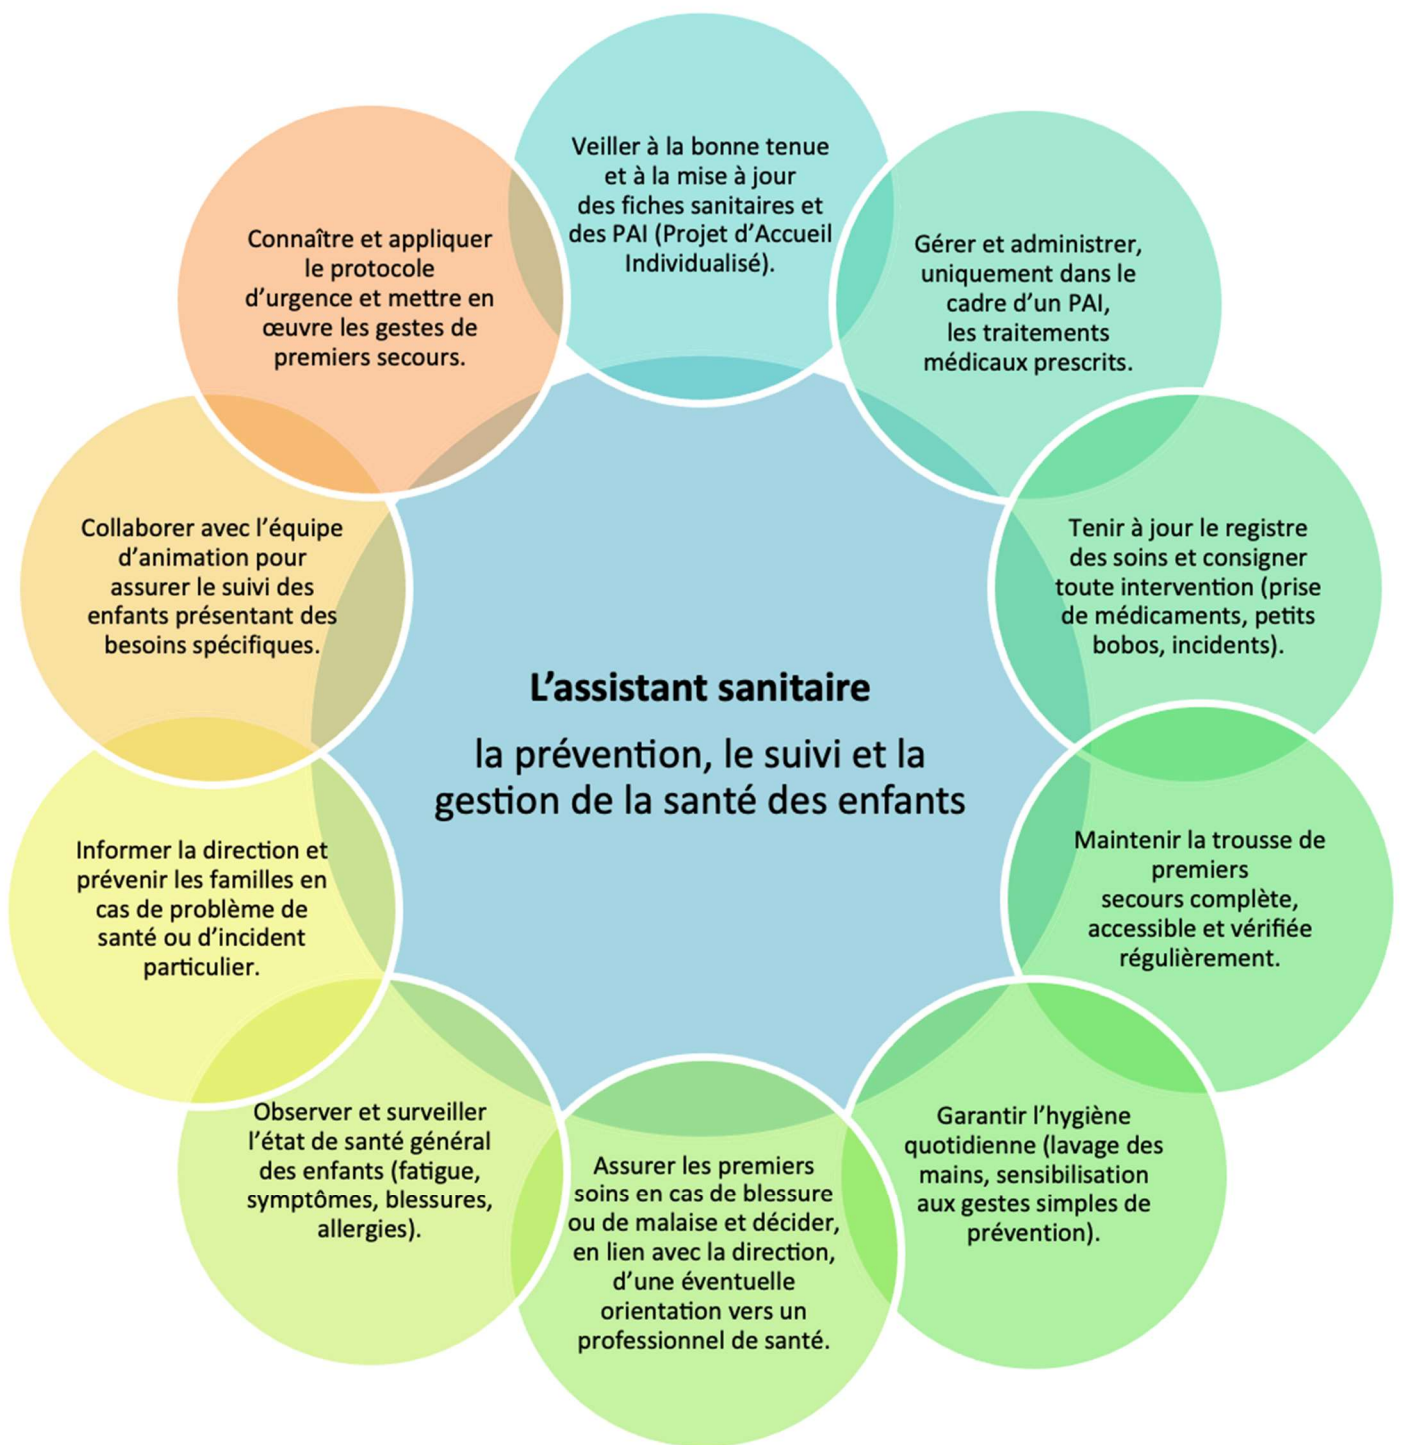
L’assistant sanitaire

la prévention, le suivi et la gestion de la santé des enfants

Veiller à la bonne tenue et à la mise à jour des fiches sanitaires et des PAI (Projet d’Accueil Individualisé).

Gérer et administrer, uniquement dans le cadre d’un PAI, les traitements médicaux prescrits.

Tenir à jour le registre des soins et consigner toute intervention (prise de médicaments, petits bobos, incidents).

Maintenir la trousse de premiers secours complète, accessible et vérifiée régulièrement.

Garantir l’hygiène quotidienne (lavage des mains, sensibilisation aux gestes simples de prévention).

Assurer les premiers soins en cas de blessure ou de malaise et décider, en lien avec la direction, d’une éventuelle orientation vers un professionnel de santé.

Observer et surveiller l’état de santé général des enfants (fatigue, symptômes, blessures, allergies).

Informer la direction et prévenir les familles en cas de problème de santé ou d’incident particulier.

Collaborer avec l’équipe d’animation pour assurer le suivi des enfants présentant des besoins spécifiques.

Connaître et appliquer le protocole d’urgence et mettre en œuvre les gestes de premiers secours.